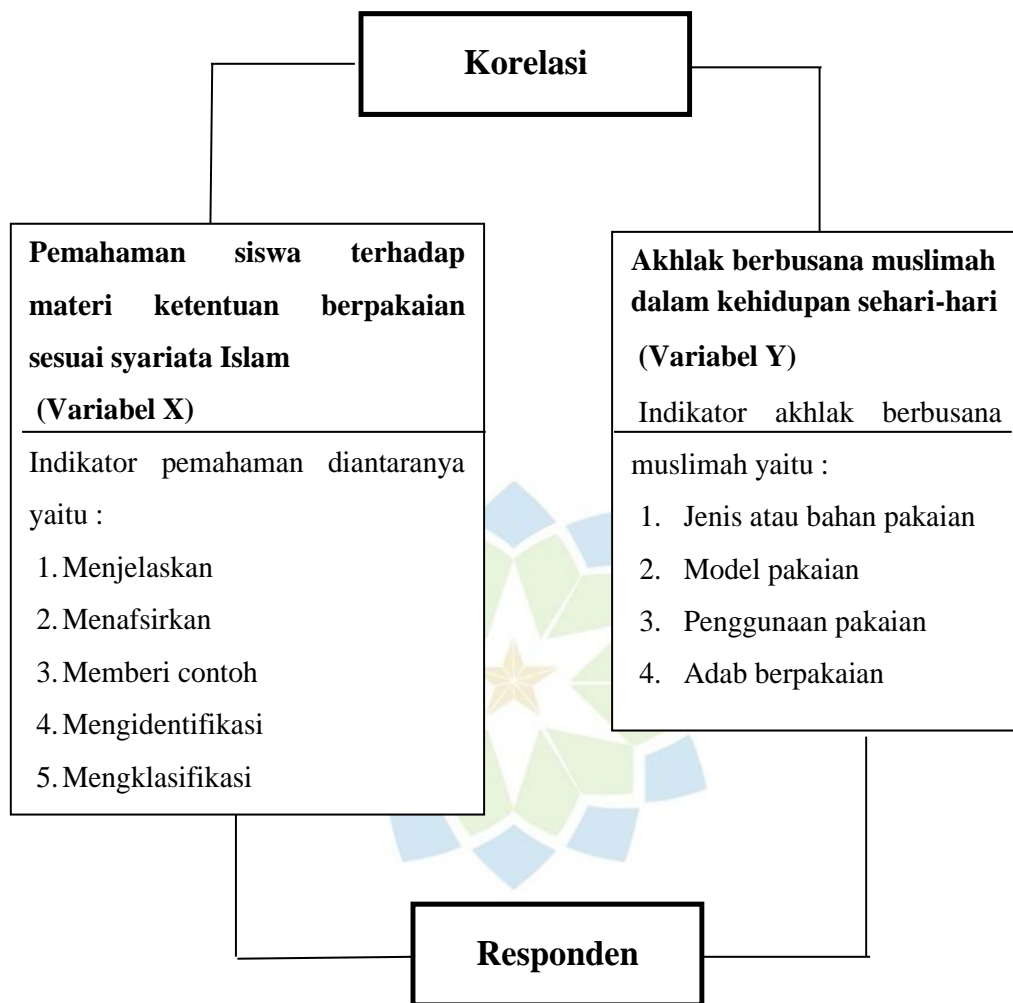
Korelasi

Pemahaman siswa terhadap materi ketentuan berpakaian sesuai syariata Islam

(Variabel X)

Indikator pemahaman diantaranya yaitu :

1. Menjelaskan
2. Menafsirkan
3. Memberi contoh
4. Mengidentifikasi
5. Mengklasifikasi

Akhlak berbusana muslimah dalam kehidupan sehari-hari

(Variabel Y)

Indikator akhlak berbusana muslimah yaitu :

1. Jenis atau bahan pakaian
2. Model pakaian
3. Penggunaan pakaian
4. Adab berpakaian

Responden